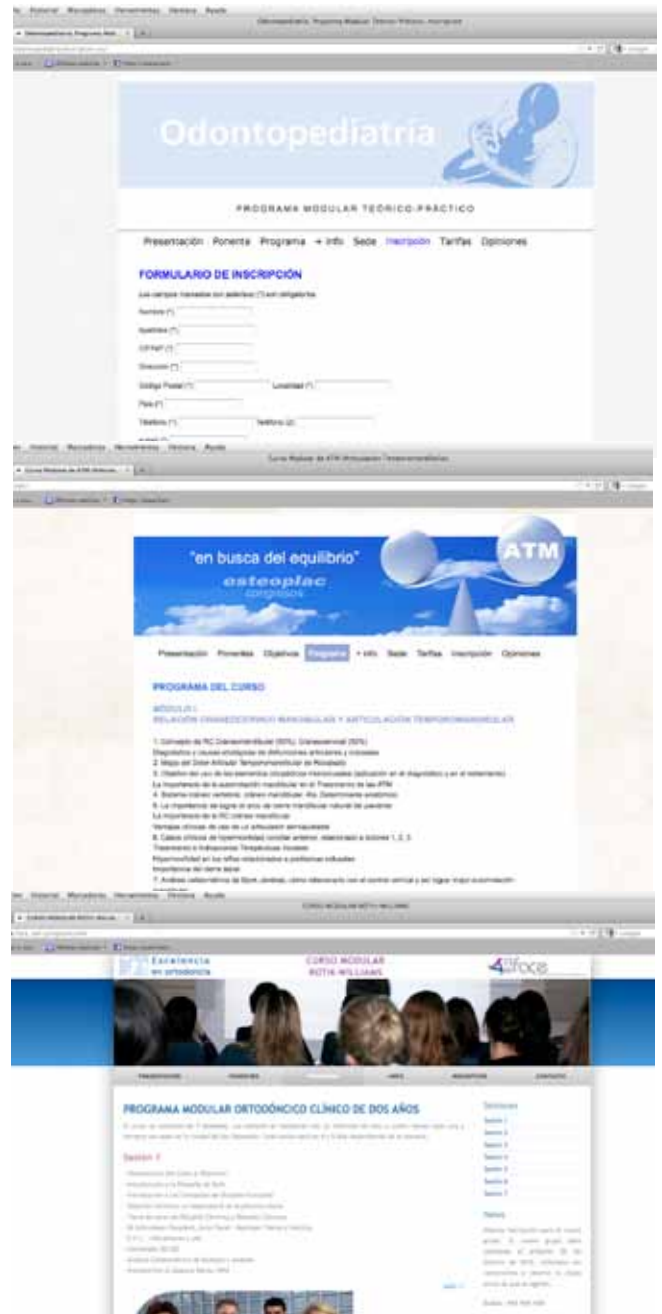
Odontopediatría

PROGRAMA MODULAR TEÓRICO-PRÁCTICO

Presentación Ponente Programa + Info Sede Inscripción Tarifas Opiniones

FORMULARIO DE INSCRIPCIÓN

Los campos marcados con asterisco (*) son obligatorios

Nombre (*)

Apellidos (*)

CIF/NIF (*)

Dirección (*)

Código Postal (*) Localidad (*)

País (*)

Teléfono (*) Teléfono (2)

"en busca del equilibrio"

osteoplac congresos

ATM

Presentación Ponentes Objetivos Programa + Info Sede Tarifas Inscripción Opiniones

PROGRAMA DEL CURSO

MÓDULO I
RELACIÓN CRANEOCERVICO MANDIBULAR Y ARTICULACIÓN TEMPOROMANDIBULAR

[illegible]

Excelencia en ortodoncia

CURSO MODULAR ROTH-WILLIAMS

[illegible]

PROGRAMA MODULAR ORTODÓNCICO CLÍNICO DE DOS AÑOS

Sesión 1

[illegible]